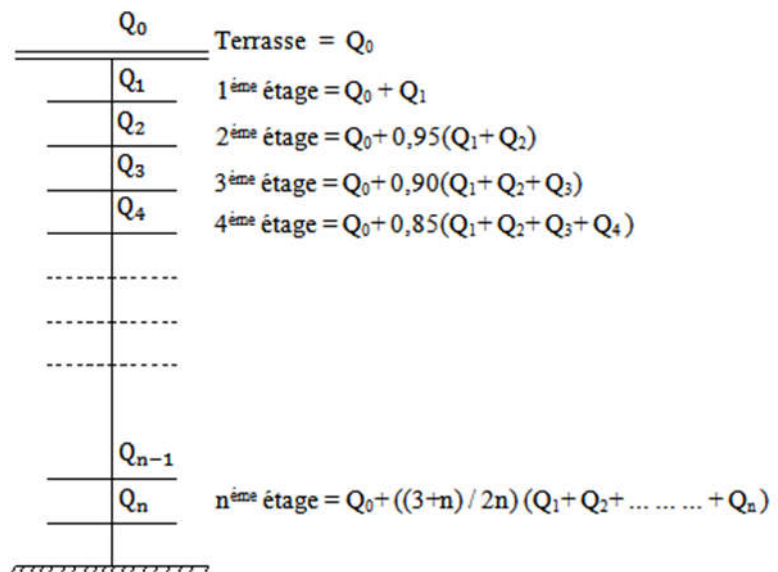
$Q_0$

Terrasse = $Q_0$

$Q_1$

$1^{\text{ème}}$ étage = $Q_0 + Q_1$

$Q_2$

$2^{\text{ème}}$ étage = $Q_0 + 0,95(Q_1 + Q_2)$

$Q_3$

$3^{\text{ème}}$ étage = $Q_0 + 0,90(Q_1 + Q_2 + Q_3)$

$Q_4$

$4^{\text{ème}}$ étage = $Q_0 + 0,85(Q_1 + Q_2 + Q_3 + Q_4)$

$Q_{n-1}$

$Q_n$

$n^{\text{ème}}$ étage = $Q_0 + ((3+n) / 2n) (Q_1 + Q_2 + \dots \dots \dots + Q_n)$